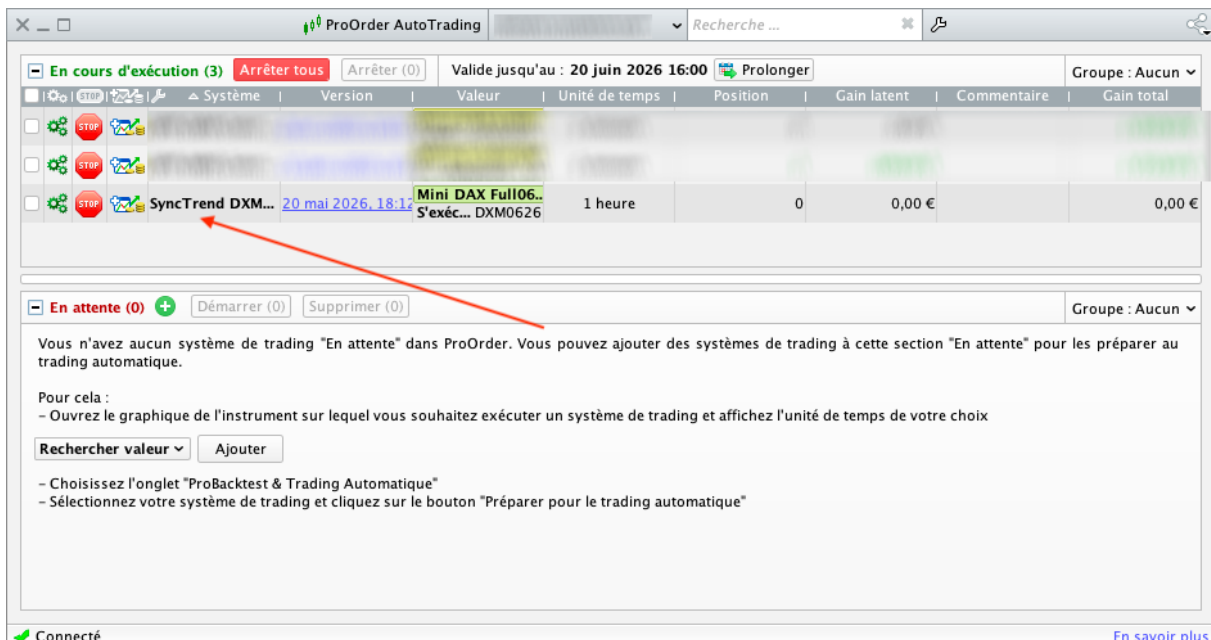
ProOrder AutoTrading
Recherche ...

En cours d'exécution (3) Arrêter tous Arrêter (0) Valide jusqu'au : 20 juin 2026 16:00 Prolonger Groupe : Aucun

| | STOP | | Système | Version | Valeur | Unité de temps | Position | Gain latent | Commentaire | Gain total |
|---|---|---|---|---|---|---|---|---|---|---|
| | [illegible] | | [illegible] | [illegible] | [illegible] | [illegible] | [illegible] | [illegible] | | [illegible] |
| | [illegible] | | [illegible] | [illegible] | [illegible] | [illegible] | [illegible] | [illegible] | | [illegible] |
| | STOP | | SyncTrend DXM... | 20 mai 2026, 18:12 | Mini DAX Full06.. S'exéc... DXM0626 | 1 heure | 0 | 0,00 € | | 0,00 € |

En attente (0) Démarrer (0) Supprimer (0) Groupe : Aucun

Vous n'avez aucun système de trading "En attente" dans ProOrder. Vous pouvez ajouter des systèmes de trading à cette section "En attente" pour les préparer au trading automatique.

Pour cela :
- Ouvrez le graphique de l'instrument sur lequel vous souhaitez exécuter un système de trading et affichez l'unité de temps de votre choix

Rechercher valeur Ajouter

- Choisissez l'onglet "ProBacktest & Trading Automatique"
- Sélectionnez votre système de trading et cliquez sur le bouton "Préparer pour le trading automatique"

Connecté
En savoir plus